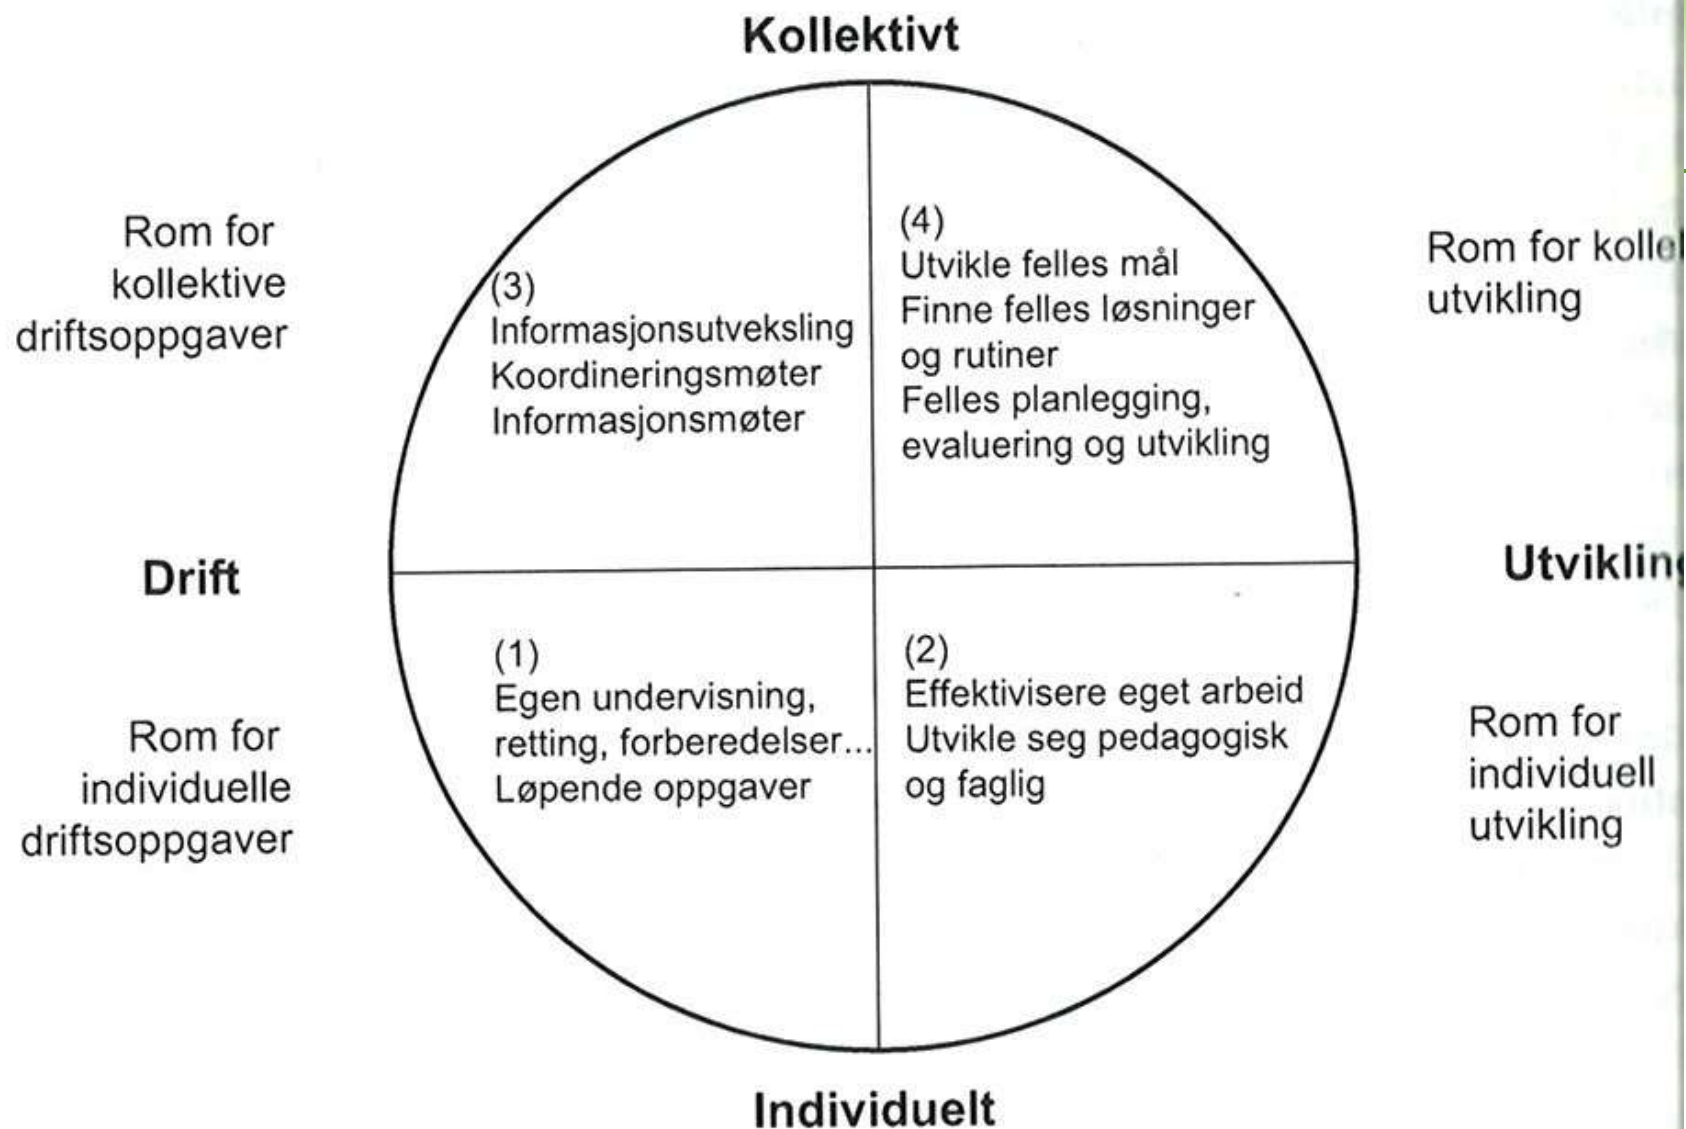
Kollektivt

Rom for kollektive driftsoppgaver

(3)
Informasjonsutveksling
Koordineringsmøter
Informasjonsmøter

(4)
Utvikle felles mål
Finne felles løsninger og rutiner
Felles planlegging, evaluering og utvikling

Rom for kolle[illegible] utvikling

Drift

Utviklin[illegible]

Rom for individuelle driftsoppgaver

(1)
Egen undervisning, retting, forberedelser...
Løpende oppgaver

(2)
Effektivisere eget arbeid
Utvikle seg pedagogisk og faglig

Rom for individuell utvikling

Individuelt